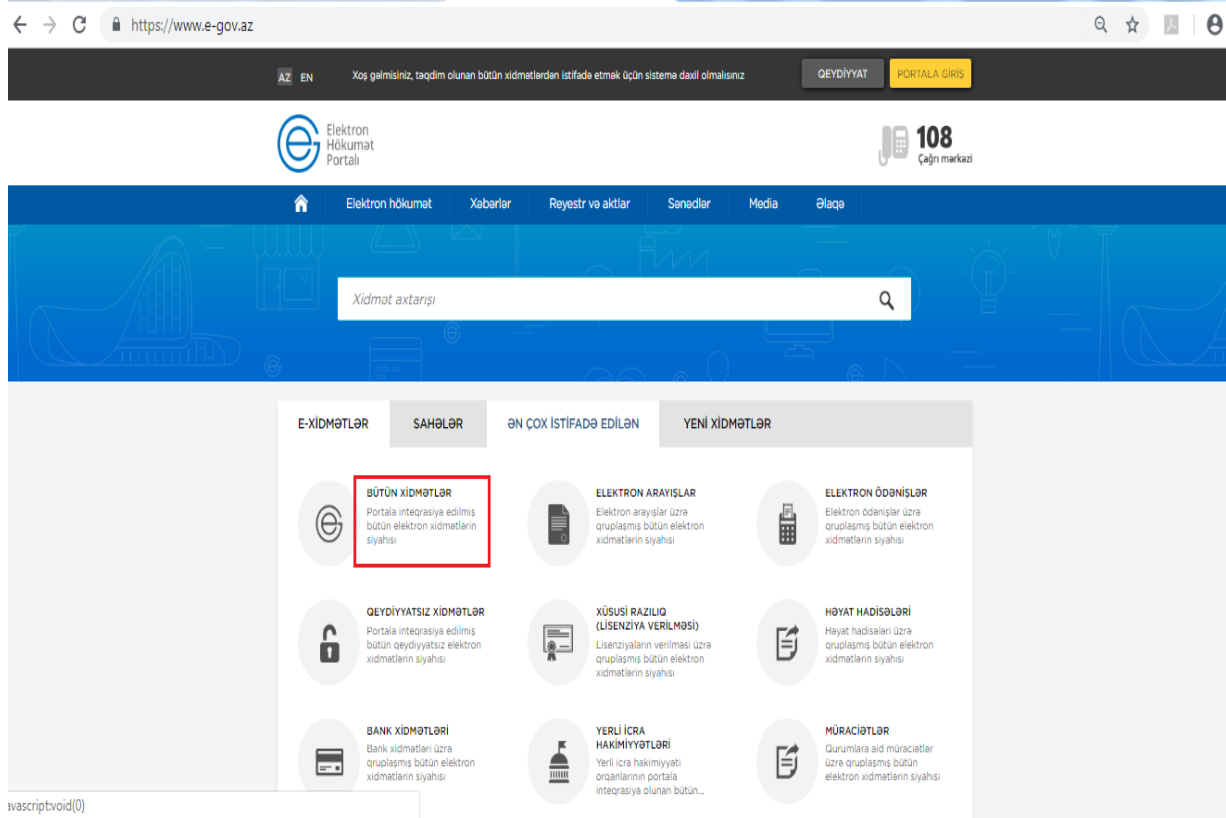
https://www.e-gov.az

AZ EN

Xoş gəlmisiniz, təqdim olunan bütün xidmətlərdən istifadə etmək üçün sistemə daxil olmalısınız

QEYDİYYAT

PORTALA GİRİŞ

Elektron Hökumət Portalı

108 Çağrı mərkəzi

Elektron hökumət Xəbərlər Reyestr və aktlar Sənədlər Media Əlaqə

Xidmət axtarışı

E-XİDMƏTLƏR SAHƏLƏR ƏN ÇOX İSTİFADƏ EDİLƏN YENİ XİDMƏTLƏR

BÜTÜN XİDMƏTLƏR
Portala inteqrasiya edilmiş bütün elektron xidmətlərin siyahısı

ELEKTRON ARAYIŞLAR
Elektron arayışlar üzrə qruplaşmış bütün elektron xidmətlərin siyahısı

ELEKTRON ÖDƏNİŞLƏR
Elektron ödənişlər üzrə qruplaşmış bütün elektron xidmətlərin siyahısı

QEYDİYYATSIZ XİDMƏTLƏR
Portala inteqrasiya edilmiş bütün qeydiyyatsız elektron xidmətlərin siyahısı

XÜSUSİ RAZILIQ (LİSENZİYA VERİLMƏSİ)
Lisenziyaların verilməsi üzrə qruplaşmış bütün elektron xidmətlərin siyahısı

HƏYAT HADİSƏLƏRİ
Həyat hadisələri üzrə qruplaşmış bütün elektron xidmətlərin siyahısı

BANK XİDMƏTLƏRİ
Bank xidmətləri üzrə qruplaşmış bütün elektron xidmətlərin siyahısı

YERLİ İCRA HAKİMİYYƏTLƏRİ
Yerli icra hakimiyyəti orqanlarının portala inteqrasiya olunan bütün...

MÜRACİƏTLƏR
Qurumlara aid müraciətlər üzrə qruplaşmış bütün elektron xidmətlərin siyahısı

avascript:void(0)